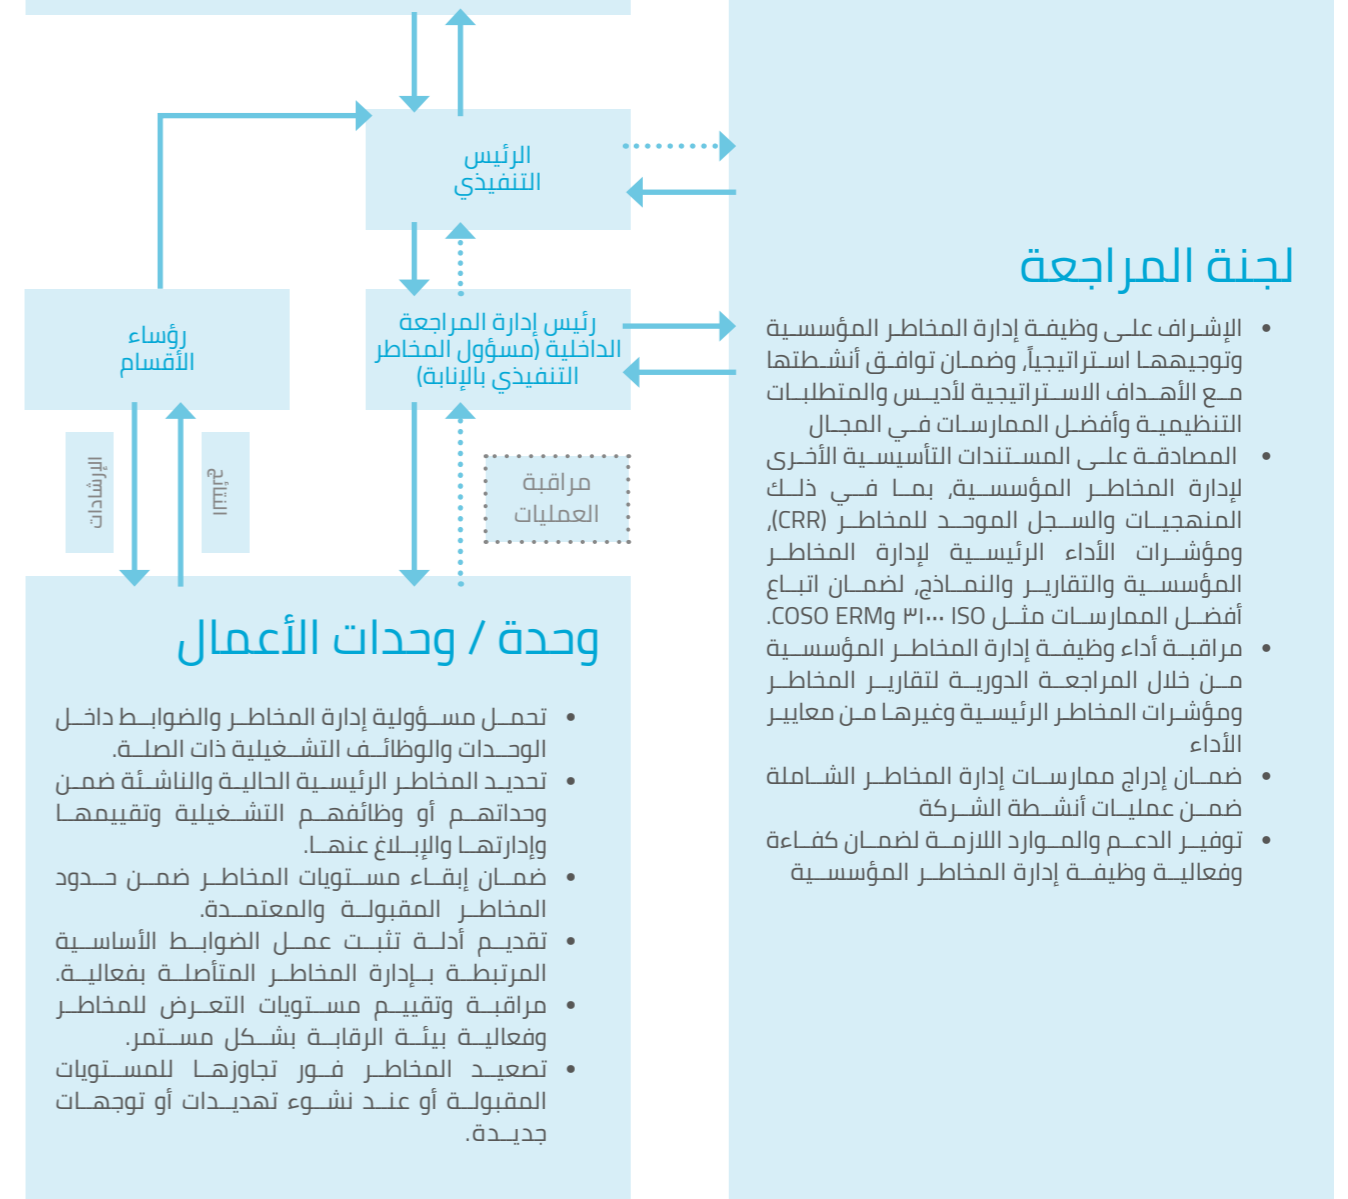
الرئيس التنفيذي

رؤساء الأقسام

رئيس إدارة المراجعة الداخلية (مسؤول المخاطر التنفيذي بالإنابة)

الإرشادات

تقارير

مراقبة العمليات

لجنة المراجعة

• الإشراف على وظيفة إدارة المخاطر المؤسسية وتوجيهها استراتيجياً، وضمان توافق أنشطتها مع الأهداف الاستراتيجية لأديس والمتطلبات التنظيمية وأفضل الممارسات في المجال
• المصادقة على المستندات التأسيسية الأخرى لإدارة المخاطر المؤسسية، بما في ذلك المنهجيات والسجل الموحد للمخاطر (CRR)، ومؤشرات الأداء الرئيسية لإدارة المخاطر المؤسسية والتقارير والنماذج، لضمان اتباع أفضل الممارسات مثل ISO ٣١٠٠٠ وCOSO ERMg.
• مراقبة أداء وظيفة إدارة المخاطر المؤسسية من خلال المراجعة الدورية لتقارير المخاطر ومؤشرات المخاطر الرئيسية وغيرها من معايير الأداء
• ضمان إدراج ممارسات إدارة المخاطر الشاملة ضمن عمليات أنشطة الشركة
• توفير الدعم والموارد اللازمة لضمان كفاءة وفعالية وظيفة إدارة المخاطر المؤسسية

وحدة / وحدات الأعمال

• تحمل مسؤولية إدارة المخاطر والضوابط داخل الوحدات والوظائف التشغيلية ذات الصلة.
• تحديد المخاطر الرئيسية الحالية والناشئة ضمن وحداتهم أو وظائفهم التشغيلية وتقييمها وإدارتها والإبلاغ عنها.
• ضمان إبقاء مستويات المخاطر ضمن حدود المخاطر المقبولة والمعتمدة.
• تقديم أدلة تثبت عمل الضوابط الأساسية المرتبطة بإدارة المخاطر المتأصلة بفعالية.
• مراقبة وتقييم مستويات التعرض للمخاطر وفعالية بيئة الرقابة بشكل مستمر.
• تصعيد المخاطر فور تجاوزها للمستويات المقبولة أو عند نشوء تهديدات أو توجهات جديدة.